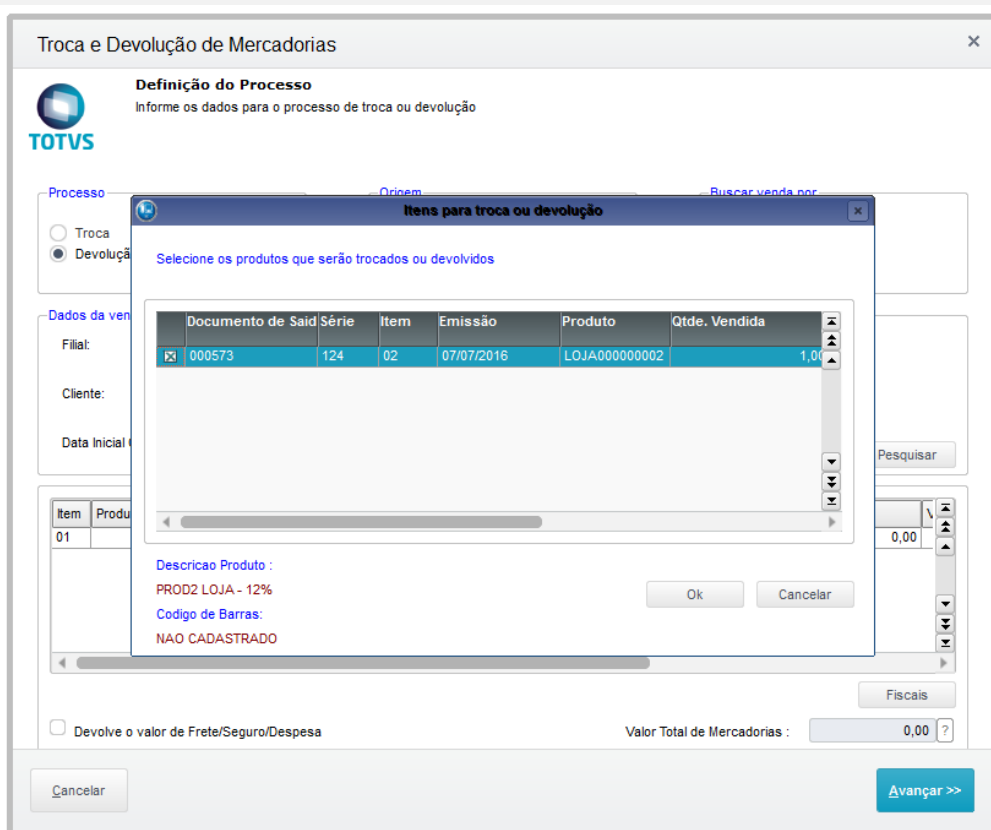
Troca e Devolução de Mercadorias ×

TOTVS

Definição do Processo
Informe os dados para o processo de troca ou devolução

Processo
Troca
Devoluçã

Origem

Buscar venda por

Dados da ven
Filial:
Cliente:
Data Inicial

Pesquisar

Itens para troca ou devolução

Selecione os produtos que serão trocados ou devolvidos

| | Documento de Said | Série | Item | Emissão | Produto | Qtde. Vendida |
|---|---|---|---|---|---|---|
| ☒ | 000573 | 124 | 02 | 07/07/2016 | LOJA000000002 | 1,0 |

Descricao Produto :
PROD2 LOJA - 12%
Codigo de Barras:
NAO CADASTRADO

Ok Cancelar

| Item | Produ | V |
|---|---|---|
| 01 | | 0,00 |

Fiscais

Devolve o valor de Frete/Seguro/Despesa

Valor Total de Mercadorias : 0,00 ?

Cancelar

Avançar >>